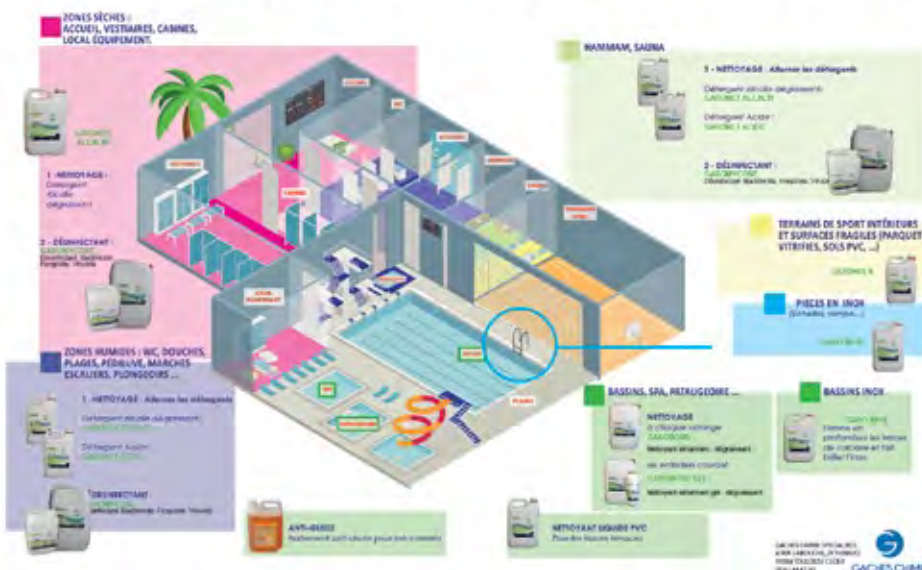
ZONES SÈCHES :
ACCUEIL, VESTIAIRES, CABINES, LOCAL ÉQUIPEMENT.

GAMOKLINE ALCALIN

1 - NETTOYAGE :
Détergent alcalin dégraissant

2 - DÉSINFECTANT :
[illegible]

HAMMAM, SAUNA

1 - NETTOYAGE : Alterner les détergents
Détergent alcalin dégraissant
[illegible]
Détergent Acide
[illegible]

2 - DÉSINFECTANT :
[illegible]

TERRAINS DE SPORT INTÉRIEURS ET SURFACES FRAGILES (PARQUETS VITRIFIÉS, SOLS PVC, ...)

PIÈCES EN INOX
(Échelles, rampes...)

ZONES HUMIDES : WC, DOUCHES, PLAGES, PÉDILUVE, MARCHES ESCALIERS, PLONGEOIRS ...

1 - NETTOYAGE : Alterner les détergents
Détergent alcalin dégraissant
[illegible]
Détergent Acide
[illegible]

2 - DÉSINFECTANT :
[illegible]

BASSINS, SPA, PATAUGEOIRE ...

NETTOYAGE
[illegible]

BASSINS INOX

ANTI-MOUSSE
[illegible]

NETTOYANT LIQUIDE PVC
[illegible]

GACHES CHIMIE